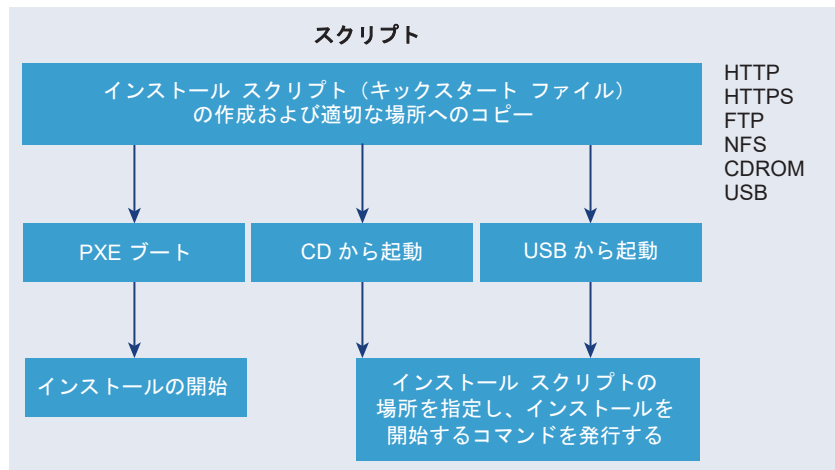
スクリプト

インストール スクリプト（キックスタート ファイル）の作成および適切な場所へのコピー

HTTP
HTTPS
FTP
NFS
CDROM
USB

PXE ブート

CD から起動

USB から起動

インストールの開始

インストール スクリプトの場所を指定し、インストールを開始するコマンドを発行する